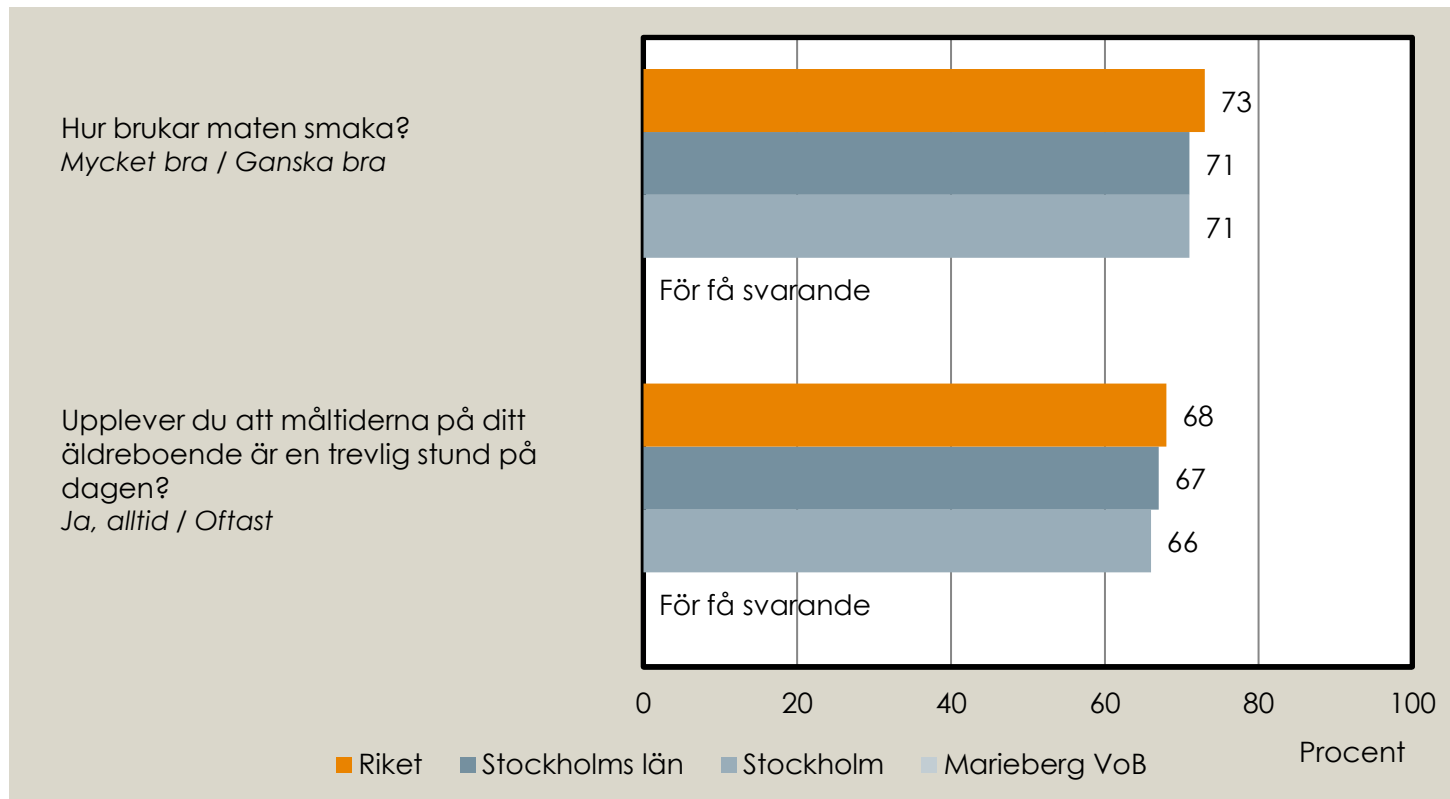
Hur brukar maten smaka?
*Mycket bra* / *Ganska bra*

73
71
71
För få svarande

Upplever du att måltiderna på ditt äldreboende är en trevlig stund på dagen?
*Ja, alltid* / *Oftast*

68
67
66
För få svarande

0 20 40 60 80 100
Procent

Riket Stockholms län Stockholm Marieberg VoB